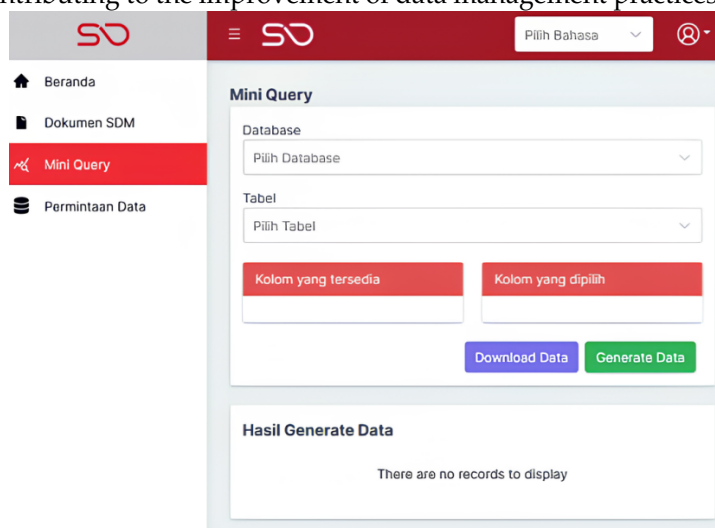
ntributing to the improvement of data management practices

SD

SD

Pilih Bahasa

Beranda

Dokumen SDM

Mini Query

Permintaan Data

Mini Query

Database

Pilih Database

Tabel

Pilih Tabel

Kolom yang tersedia

Kolom yang dipilih

Download Data

Generate Data

Hasil Generate Data

There are no records to display